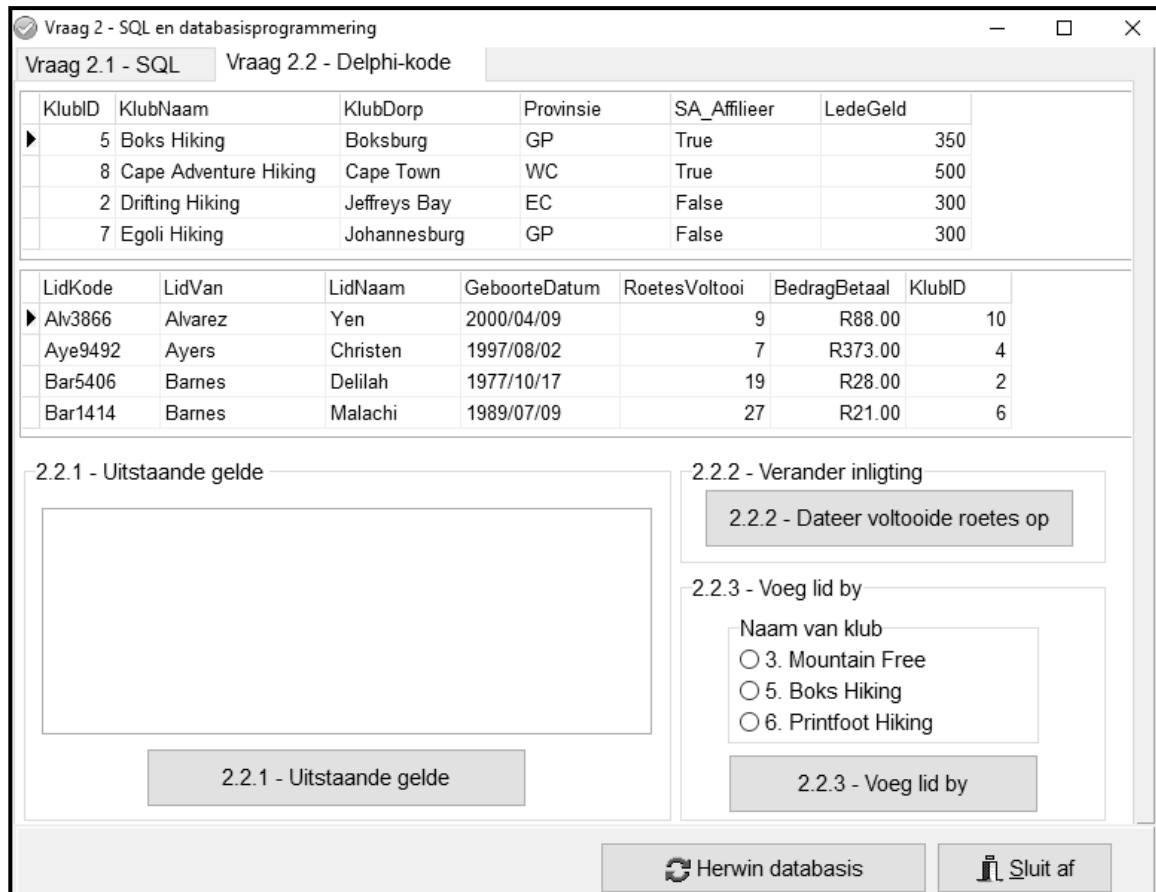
Vraag 2 - SQL en databasisprogrammering

Vraag 2.1 - SQL
Vraag 2.2 - Delphi-kode

| KlubID | KlubNaam | KlubDorp | Provinsie | SA_Affilieer | LedeGeld |
|---|---|---|---|---|---|
| 5 | Boks Hiking | Boksburg | GP | True | 350 |
| 8 | Cape Adventure Hiking | Cape Town | WC | True | 500 |
| 2 | Drifting Hiking | Jeffreys Bay | EC | False | 300 |
| 7 | Egoli Hiking | Johannesburg | GP | False | 300 |

| LidKode | LidVan | LidNaam | GeboorteDatum | RoetesVoltooi | BedragBetaal | KlubID |
|---|---|---|---|---|---|---|
| Alv3866 | Alvarez | Yen | 2000/04/09 | 9 | R88.00 | 10 |
| Aye9492 | Ayers | Christen | 1997/08/02 | 7 | R373.00 | 4 |
| Bar5406 | Barnes | Delilah | 1977/10/17 | 19 | R28.00 | 2 |
| Bar1414 | Barnes | Malachi | 1989/07/09 | 27 | R21.00 | 6 |

2.2.1 - Uitstaande gelde

2.2.1 - Uitstaande gelde

2.2.2 - Verander inligting

2.2.2 - Dateer voltooide roetes op

2.2.3 - Voeg lid by

Naam van klub
3. Mountain Free
5. Boks Hiking
6. Printfoot Hiking

2.2.3 - Voeg lid by

Herwin databasis

Sluit af